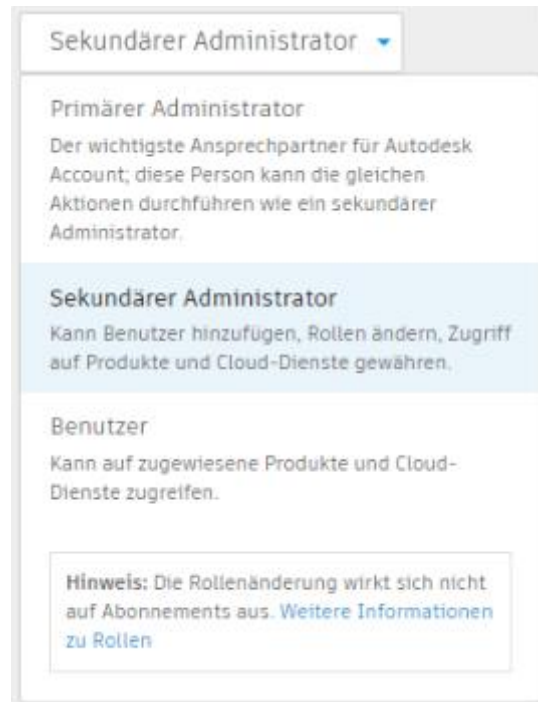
Sekundärer Administrator

Primärer Administrator

Der wichtigste Ansprechpartner für Autodesk Account; diese Person kann die gleichen Aktionen durchführen wie ein sekundärer Administrator.

Sekundärer Administrator

Kann Benutzer hinzufügen, Rollen ändern, Zugriff auf Produkte und Cloud-Dienste gewähren.

Benutzer

Kann auf zugewiesene Produkte und Cloud-Dienste zugreifen.

Hinweis: Die Rollenänderung wirkt sich nicht auf Abonnements aus. Weitere Informationen zu Rollen